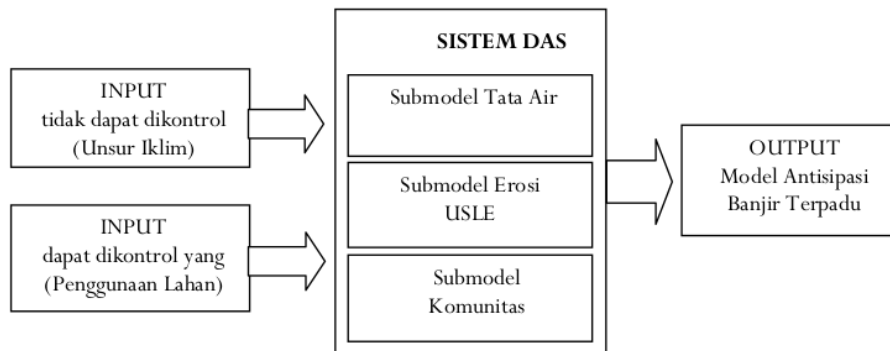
INPUT
tidak dapat dikontrol
(Unsur Iklim)

INPUT
dapat dikontrol yang
(Penggunaan Lahan)

SISTEM DAS

Submodel Tata Air

Submodel Erosi
USLE

Submodel
Komunitas

OUTPUT
Model Antisipasi
Banjir Terpadu